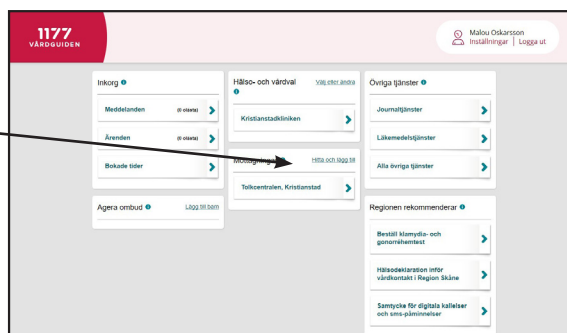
1177
VÅRDGUIDEN

Malou Oskarsson
Inställningar | Logga ut

Inkorg

Meddelanden (0 olästa)

Ärenden (0 olästa)

Bokade tider

Agera ombud

Lägg till barn

Hälso- och vårdval

Välj eller ändra

Kristianstadkliniken

Mottagningar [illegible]

Hitta och lägg till

Tolkcentralen, Kristianstad

Övriga tjänster

Journaltjänster

Läkemedelstjänster

Alla övriga tjänster

Regionen rekommenderar

Beställ klamydia- och gonorréhemtest

Hälsodeklaration inför vårdkontakt i Region Skåne

Samtycke för digitala kallelser och sms-påminnelser